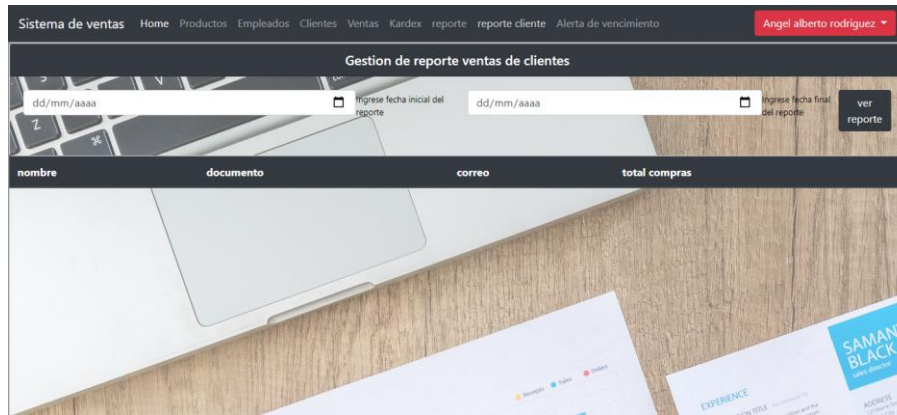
Sistema de ventas Home Productos Empleados Clientes Ventas Kardex reporte reporte cliente Alerta de vencimiento

Angel alberto rodriguez

Gestion de reporte ventas de clientes

dd/mm/aaaa

Ingrese fecha inicial del reporte

dd/mm/aaaa

Ingrese fecha final del reporte

ver reporte

| nombre | documento | correo | total compras |
|---|---|---|---|

EXPERIENCE

SAMAN BLACK

ADDRESS